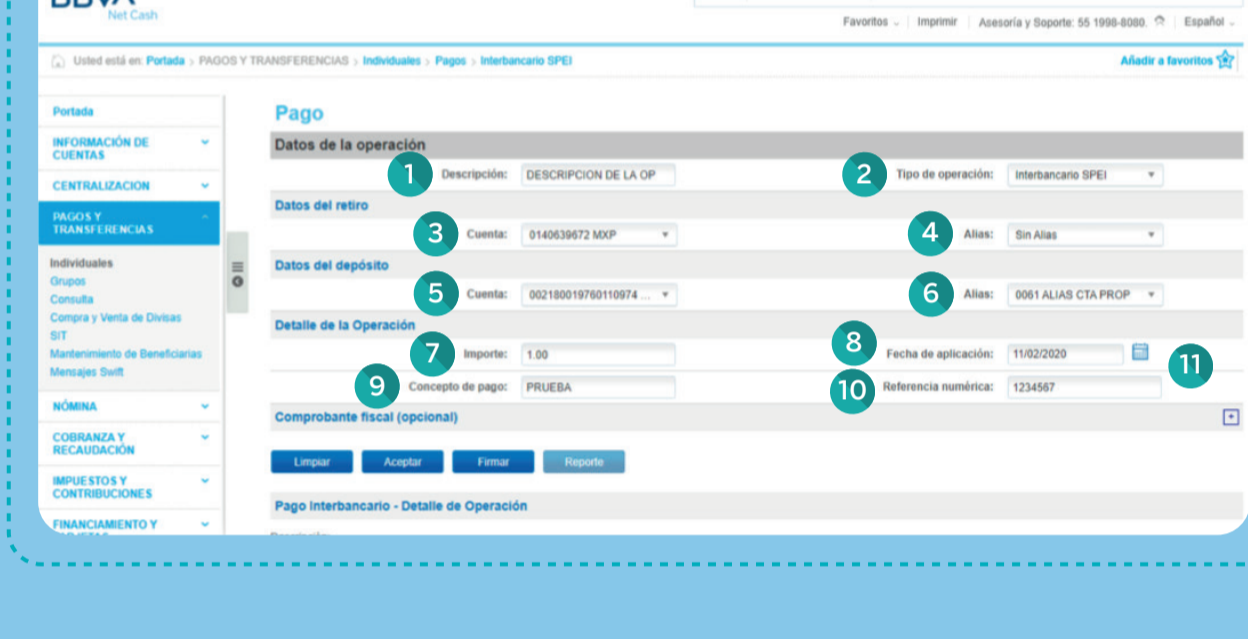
Net Cash

Favoritos | Imprimir | Asesoría y Soporte: 55 1998-8080. | Español

Usted está en: Portada > PAGOS Y TRANSFERENCIAS > Individuales > Pagos > Interbancario SPEI

Añadir a favoritos

Portada
INFORMACIÓN DE CUENTAS
CENTRALIZACION
PAGOS Y TRANSFERENCIAS
Individuales
Grupos
Consulta
Compra y Venta de Divisas
SIT
Mantenimiento de Beneficiarios
Mensajes Swift
NÓMINA
COBRANZA Y RECAUDACIÓN
IMPUESTOS Y CONTRIBUCIONES
FINANCIAMIENTO Y

Pago

Datos de la operación

1 Descripción: DESCRIPCION DE LA OP
2 Tipo de operación: Interbancario SPEI

Datos del retiro

3 Cuenta: 0140639672 MXP
4 Alias: Sin Alias

Datos del depósito

5 Cuenta: 002180019760110974 ...
6 Alias: 0061 ALIAS CTA PROP

Detalle de la Operación

7 Importe: 1.00
8 Fecha de aplicación: 11/02/2020
11
9 Concepto de pago: PRUEBA
10 Referencia numérica: 1234567

Comprobante fiscal (opcional)

Limpiar | Aceptar | Firmar | Reporte

Pago Interbancario - Detalle de Operación